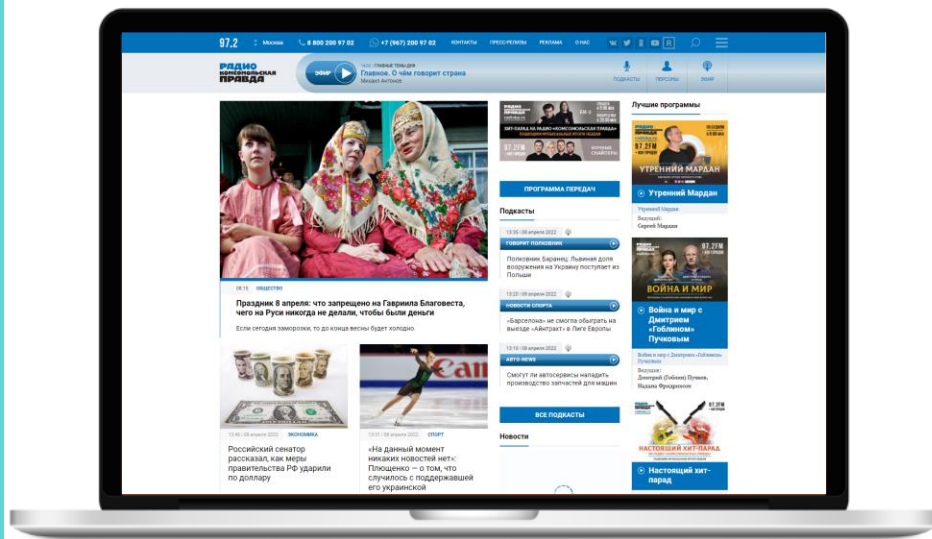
97.2 Москва 8 800 200 97 02 +7 (967) 200 97 02 КОНТАКТЫ ПРЕСС-РЕЛИЗЫ РЕКЛАМА О НАС

РАДИО КОМСОМОЛЬСКАЯ ПРАВДА

ЭФИР

Главное. О чём говорит страна

Михаил Антонов

ПОДКАСТЫ ПЕРСОНЫ ЭФИР

08:15 ОБЩЕСТВО

Праздник 8 апреля: что запрещено на Гавриила Благовеста, чего на Руси никогда не делали, чтобы были деньги

Если сегодня заморозки, то до конца весны будет холодно.

13:40 | 08 апреля 2022 ЭКОНОМИКА

Российский сенатор рассказал, как меры правительства РФ ударили по доллару

13:31 | 08 апреля 2022 СПОРТ

«На данный момент никаких новостей нет»: Плющенко — о том, что случилось с поддержавшей его украинской

ХИТ-ПАРАД НА РАДИО «КОМСОМОЛЬСКАЯ ПРАВДА»

ПРОГРАММА ПЕРЕДАЧ

Подкасты

13:35 | 08 апреля 2022

ГОВОРИТ ПОЛКОВНИК

Полковник Баранец: Львиная доля вооружения на Украину поступает из Польши

13:20 | 08 апреля 2022

НОВОСТИ СПОРТА

«Барселона» не смогла обыграть на выезде «Айнтрахт» в Лиге Европы

13:10 | 08 апреля 2022

АВТО-NEWS

Смогут ли автосервисы наладить производство запчастей для машин

ВСЕ ПОДКАСТЫ

Новости

Лучшие программы

УТРЕННИЙ МАРДАН

97.2FM

Утренний Мардан

Утренний Мардан

Ведущий:
Сергей Мардан

ВОЙНА И МИР

97.2FM

Война и мир с Дмитрием «Гоблином» Пучковым

Война и мир с Дмитрием «Гоблином» Пучковым

Ведущие:
Дмитрий (Гоблин) Пучков,
Вадим Фридрихсон

НАСТОЯЩИЙ ХИТ-ПАРАД

97.2FM

Настоящий хит-парад